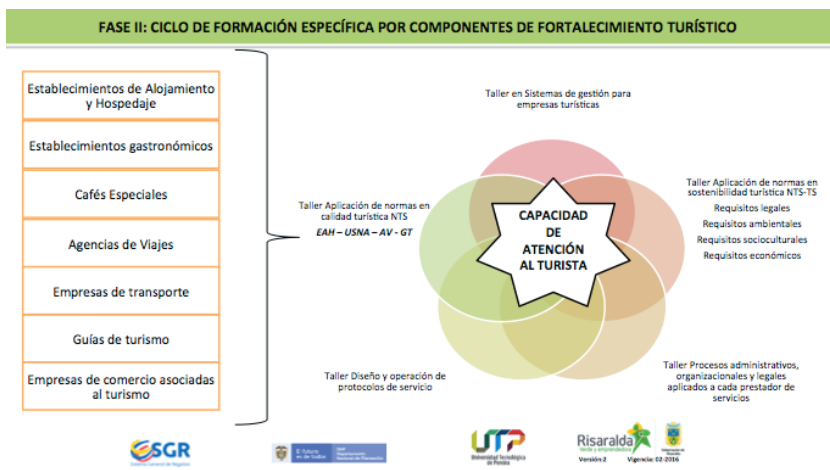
FASE II: CICLO DE FORMACIÓN ESPECÍFICA POR COMPONENTES DE FORTALECIMIENTO TURÍSTICO

Establecimientos de Alojamiento y Hospedaje

Establecimientos gastronómicos

Cafés Especiales

Agencias de Viajes

Empresas de transporte

Guías de turismo

Empresas de comercio asociadas al turismo

Taller en Sistemas de gestión para empresas turísticas

Taller Aplicación de normas en calidad turística NTS
EAH – USNA – AV - GT

CAPACIDAD DE ATENCIÓN AL TURISTA

Taller Aplicación de normas en sostenibilidad turística NTS-TS
Requisitos legales
Requisitos ambientales
Requisitos socioculturales
Requisitos económicos

Taller Diseño y operación de protocolos de servicio

Taller Procesos administrativos, organizacionales y legales aplicados a cada prestador de servicios

SGR
Sistema General de Regalías

El futuro es de todos
DNP Departamento Nacional de Planeación

UTP
Universidad Tecnológica de Pereira

Risaralda
Verde y emprendedora
Versión 2 Vigencia: 02-2016

Gobernación de Risaralda